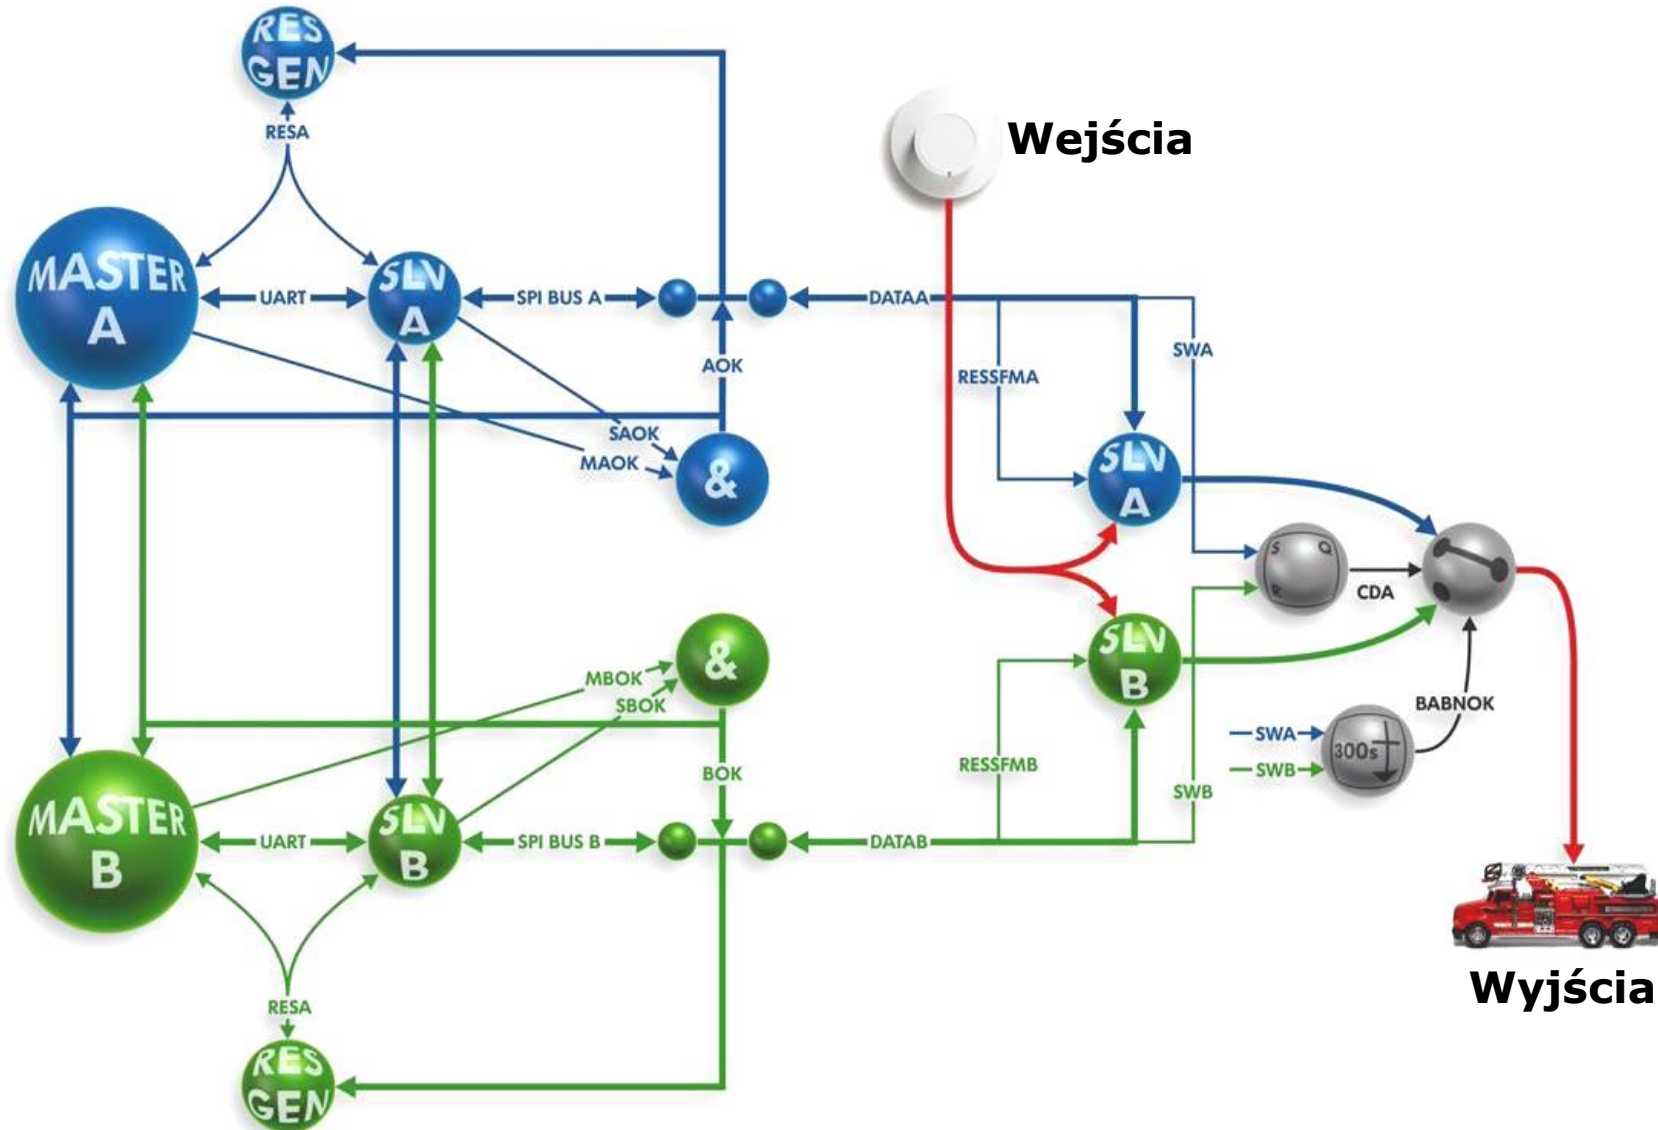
RES GEN

RESA

MASTER A

UART

SLV A

SPI BUS A

DATAA

Wejścia

AOK

SWA

RESSFMA

SAOK

MAOK

&

SLV A

S Q R

CDA

&

MBOK

SBOK

SLV B

BABNOK

BOK

SWA

300s

RESSFMB

SWB

SWB

MASTER B

UART

SLV B

SPI BUS B

DATAB

RESA

RES GEN

Wyjścia